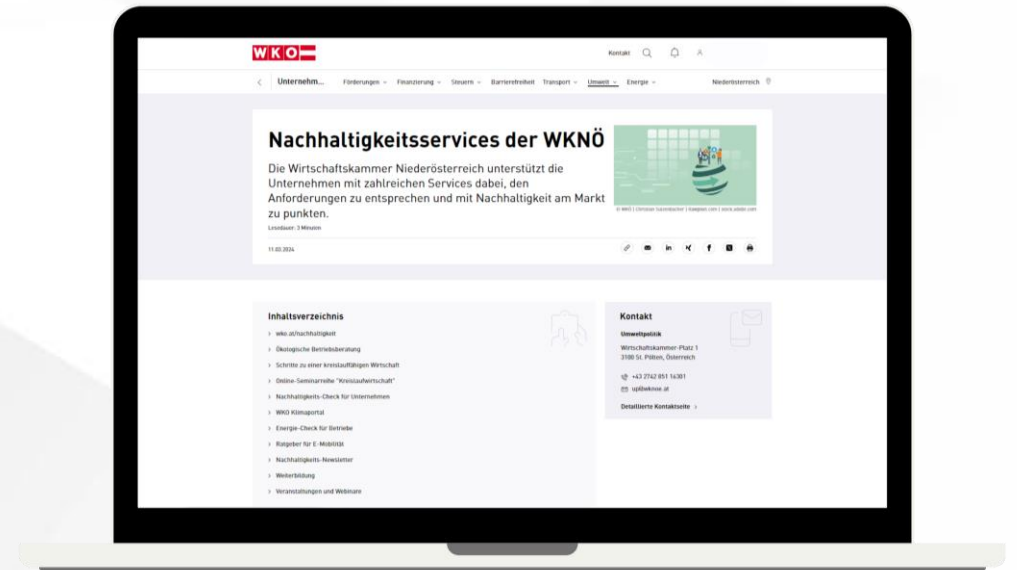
WKO

Kontakt

Unternehm...

Förderungen Finanzierung Steuern Barrierefreiheit Transport Umwelt Energie

Niederösterreich

Nachhaltigkeitsservices der WKNÖ

Die Wirtschaftskammer Niederösterreich unterstützt die Unternehmen mit zahlreichen Services dabei, den Anforderungen zu entsprechen und mit Nachhaltigkeit am Markt zu punkten.

Lesedauer: 3 Minuten

11.03.2024

© WKO | Christian Sauerwacher | Kaepplein.com | stock.adobe.com

Inhaltsverzeichnis

wko.at/nachhaltigkeit
Ökologische Betriebsberatung
Schritte zu einer kreislauffähigen Wirtschaft
Online-Seminarreihe "Kreislaufwirtschaft"
Nachhaltigkeits-Check für Unternehmen
WKO Klimaportal
Energie-Check für Betriebe
Ratgeber für E-Mobilität
Nachhaltigkeits-Newsletter
Weiterbildung
Veranstaltungen und Webinare

Kontakt

Umweltpolitik

Wirtschaftskammer-Platz 1
3100 St. Pölten, Österreich

+43 2742 851 16301
up@wknoe.at

Detaillierte Kontaktseite